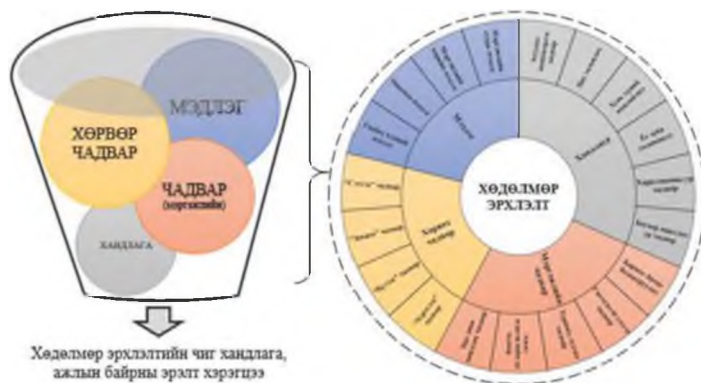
МЭДЛЭГ

ХӨРВӨХ ЧАДВАР

ЧАДВАР (мэргэжлийн)

ХАНДЛАГА

Хөдөлмөр эрхлэлтийн чиг хандлага, ажлын байрны эрэлт хэрэгцээ

ХӨДӨЛМӨР ЭРХЛЭЛТ

Мэдлэг

Хандлага

Хөрвөх чадвар

"Хүнтэй" чадвар

"Өөртэй" чадвар

Мэргэжлийн чадвар

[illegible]